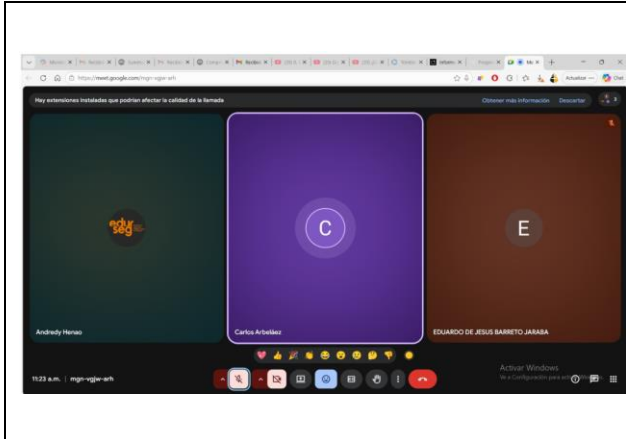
https://meet.google.com/mgn-vgjw-arh

Hay extensiones instaladas que podrían afectar la calidad de la llamada

Obtener más información

Descartar

edu seg

C

E

Andredy Henao

Carlos Arbeláez

EDUARDO DE JESUS BARRETO JARABA

Activar Windows

Ve a Configuración para activar Windows.

11:23 a.m. | mgn-vgjw-arh